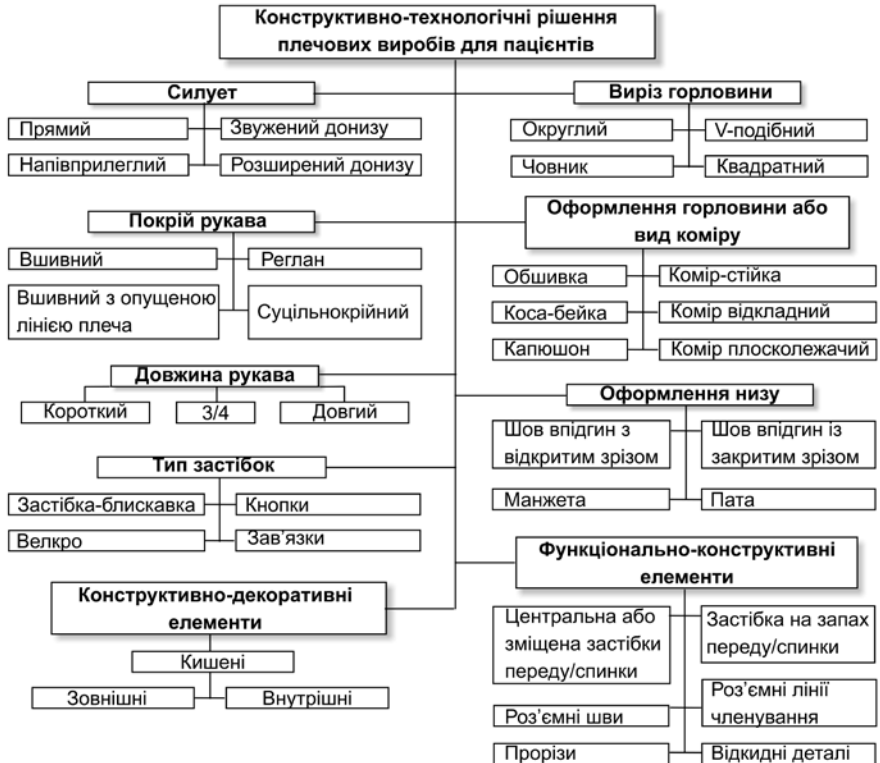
Конструктивно-технологічні рішення плечових виробів для пацієнтів

Силует
Прямий
Звужений донизу
Напівприлеглий
Розширений донизу

Виріз горловини
Округлий
V-подібний
Човник
Квадратний

Покрій рукава
Вшивний
Реглан
Вшивний з опущеною лінією плеча
Суцільнокрійний

Оформлення горловини або вид коміру
Обшивка
Комір-стійка
Коса-бейка
Комір відкладний
Капюшон
Комір плосколежачий

Довжина рукава
Короткий
3/4
Довгий

Оформлення низу
Шов впідгин з відкритим зрізом
Шов впідгин із закритим зрізом
Манжета
Пата

Тип застібок
Застібка-блискавка
Кнопки
Велкро
Зав'язки

Функціонально-конструктивні елементи
Центральна або зміщена застібки переду/спинки
Застібка на запах переду/спинки
Роз'ємні шви
Роз'ємні лінії членування
Прорізи
Відкидні деталі

Конструктивно-декоративні елементи
Кишені
Зовнішні
Внутрішні